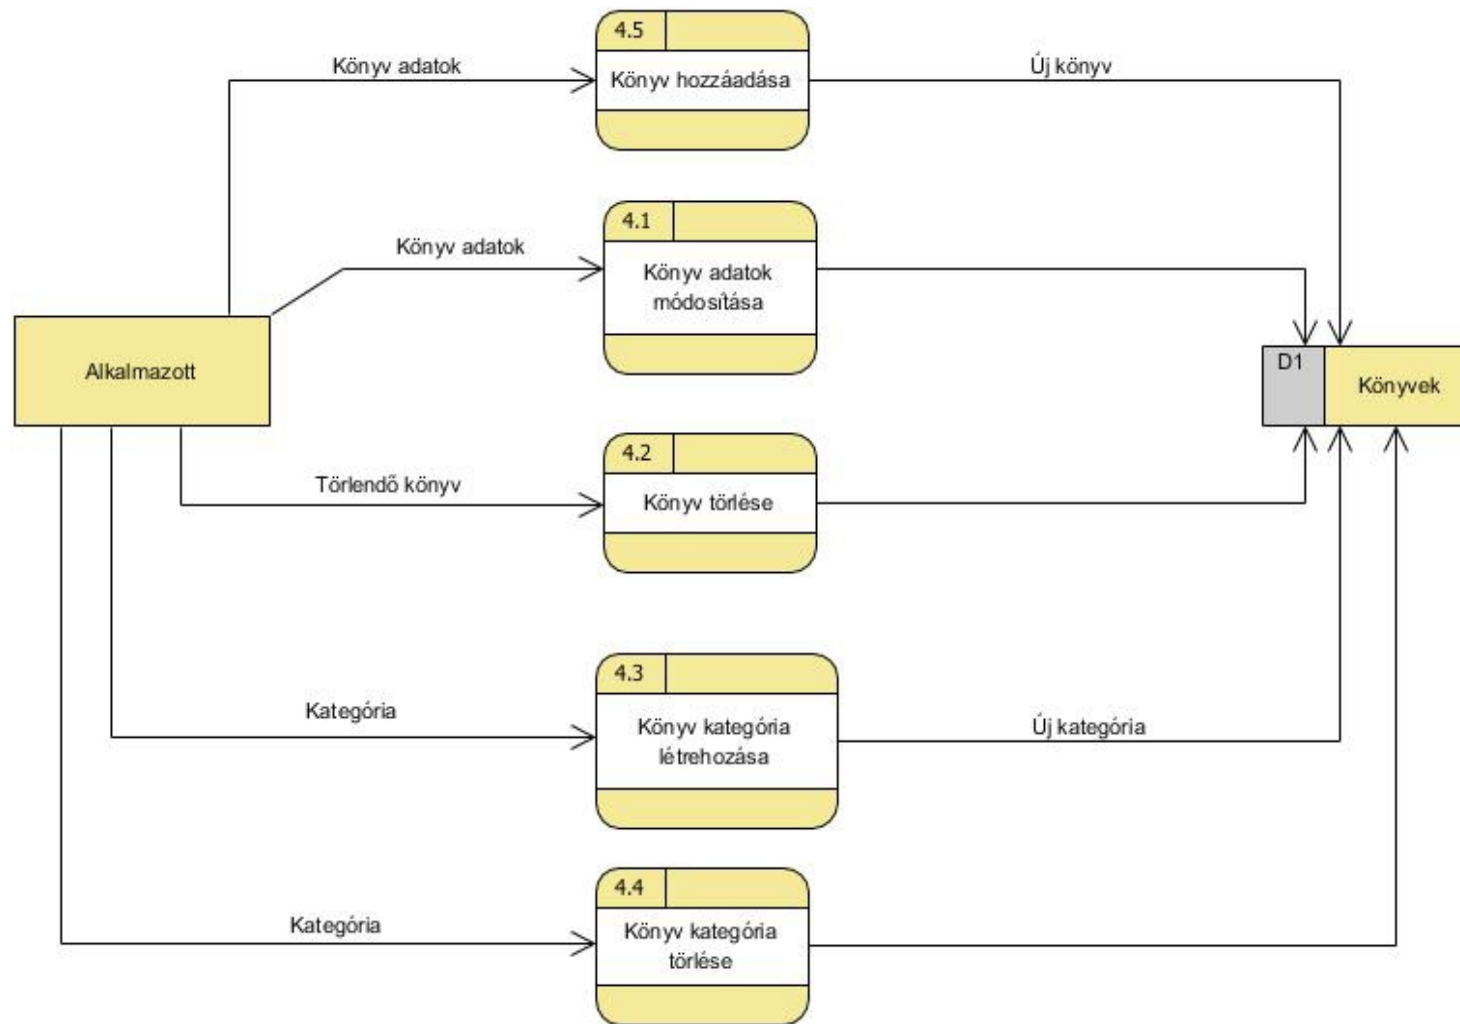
Könyv adatok

4.5
Könyv hozzáadása

Új könyv

Könyv adatok

4.1
Könyv adatok módosítása

Alkalmazott

D1
Könyvek

Törlendő könyv

4.2
Könyv törlése

Kategória

4.3
Könyv kategória létrehozása

Új kategória

Kategória

4.4
Könyv kategória törlése